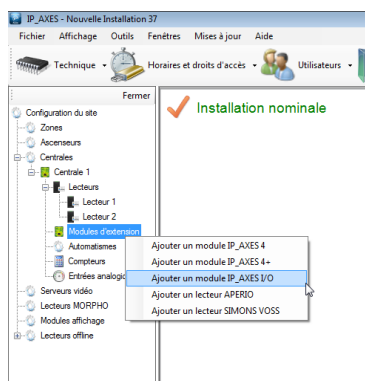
IP_AXES - Nouvelle Installation 37

Fichier Affichage Outils Fenêtres Mises à jour Aide

Technique Horaires et droits d'accès Utilisateurs

Fermer

Configuration du site
Zones
Ascenseurs
Centrales
Centrale 1
Lecteurs
Lecteur 1
Lecteur 2
Modules d'extension
Automatismes
Compteurs
Entrées analogic
Serveurs vidéo
Lecteurs MORPHO
Modules affichage
Lecteurs offline

Installation nominale

Ajouter un module IP_AXES 4
Ajouter un module IP_AXES 4+
Ajouter un module IP_AXES I/O
Ajouter un lecteur APERIO
Ajouter un lecteur SIMONS VOSS